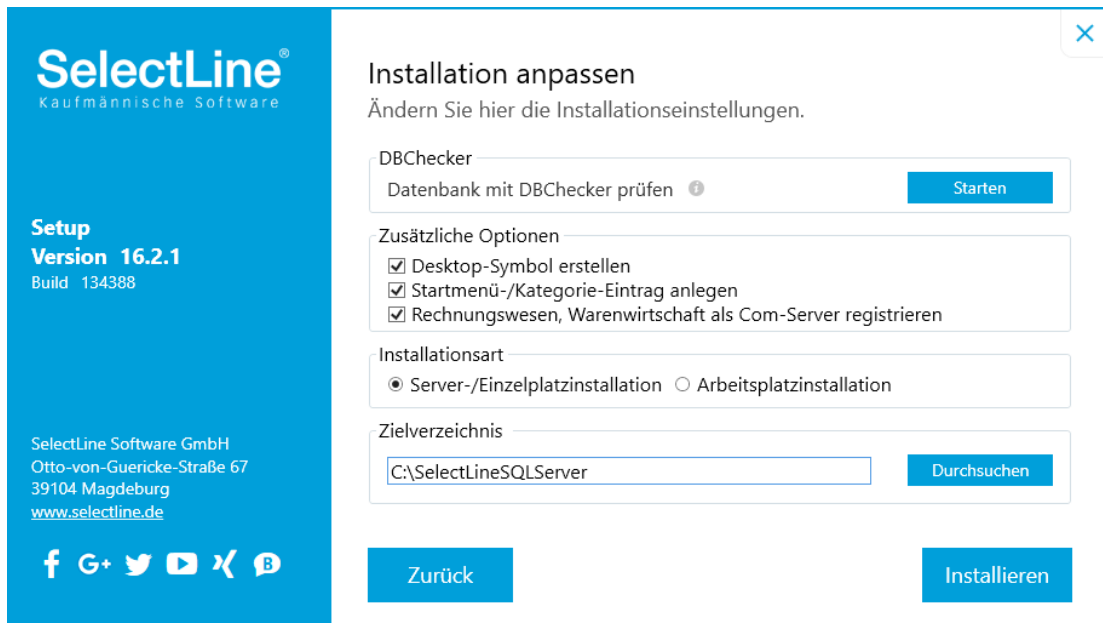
SelectLine®
Kaufmännische Software

Setup
Version 16.2.1
Build 134388

SelectLine Software GmbH
Otto-von-Guericke-Straße 67
39104 Magdeburg
www.selectline.de

×

Installation anpassen
Ändern Sie hier die Installationseinstellungen.

DBChecker
Datenbank mit DBChecker prüfen
Starten

Zusätzliche Optionen
☑ Desktop-Symbol erstellen
☑ Startmenü-/Kategorie-Eintrag anlegen
☑ Rechnungswesen, Warenwirtschaft als Com-Server registrieren

Installationsart
◉ Server-/Einzelplatzinstallation ○ Arbeitsplatzinstallation

Zielverzeichnis
C:\SelectLineSQLServer
Durchsuchen

Zurück
Installieren